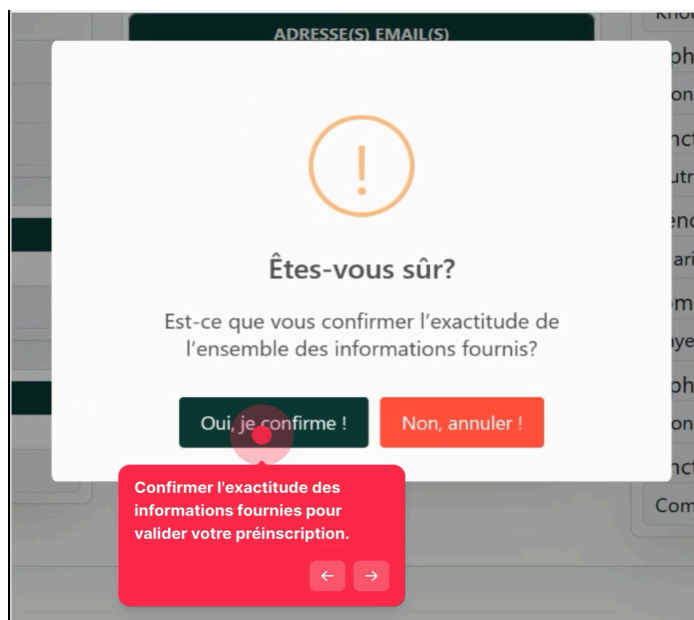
ADRESSE(S) EMAIL(S)

!

Êtes-vous sûr?

Est-ce que vous confirmer l'exactitude de l'ensemble des informations fournis?

Oui, je confirme !

Non, annuler !

Confirmer l'exactitude des informations fournies pour valider votre préinscription.

←

→

Com